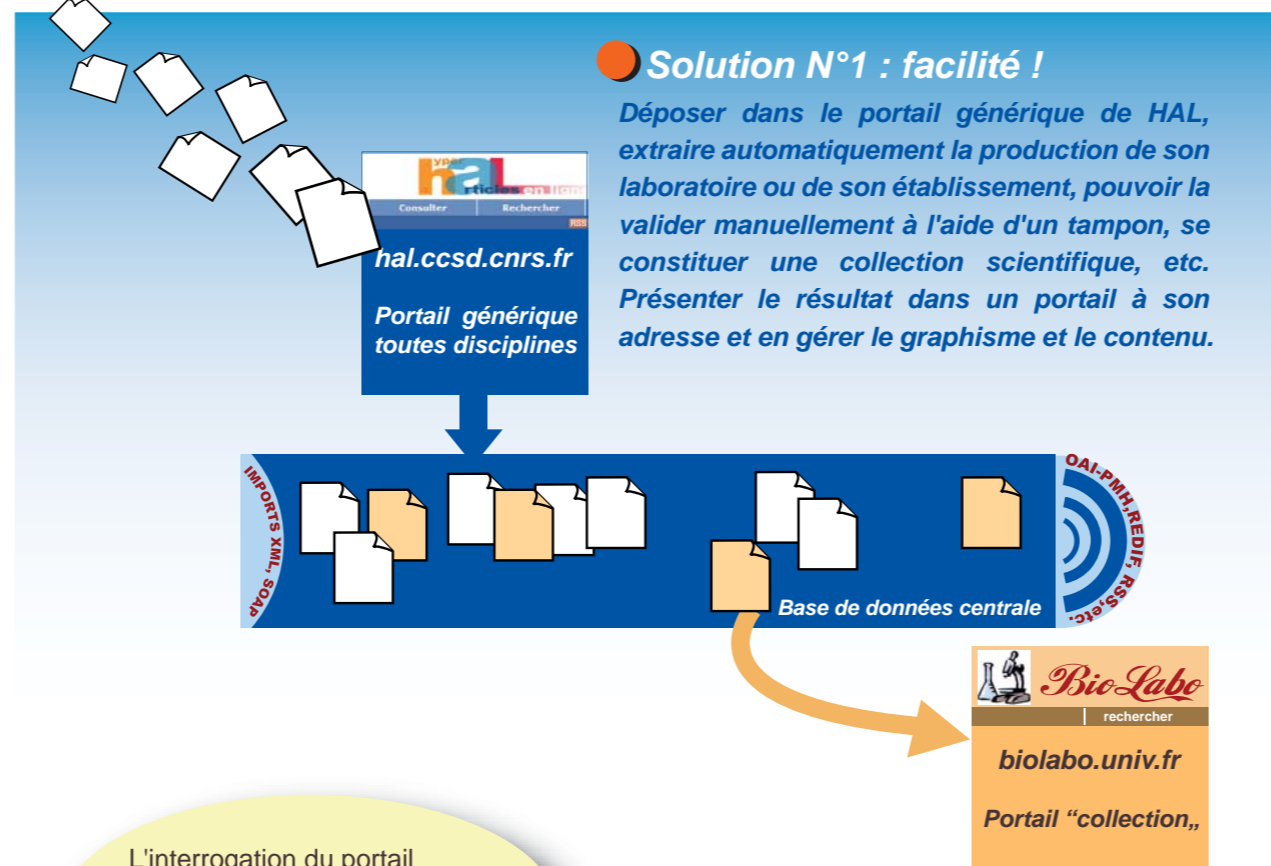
Solution N°1 : facilité !

Déposer dans le portail générique de HAL, extraire automatiquement la production de son laboratoire ou de son établissement, pouvoir la valider manuellement à l'aide d'un tampon, se constituer une collection scientifique, etc. Présenter le résultat dans un portail à son adresse et en gérer le graphisme et le contenu.

yper
hAL
rticles en ligne
Consulter
Rechercher
RSS

hal.ccsd.cnrs.fr

Portail générique toutes disciplines

IMPORTS XML, SOAP

Base de données centrale

OAI-PMH,REDIF, RSS,etc.

BioLabo
rechercher

biolabo.univ.fr

Portail "collection„

L'interrogation du portail